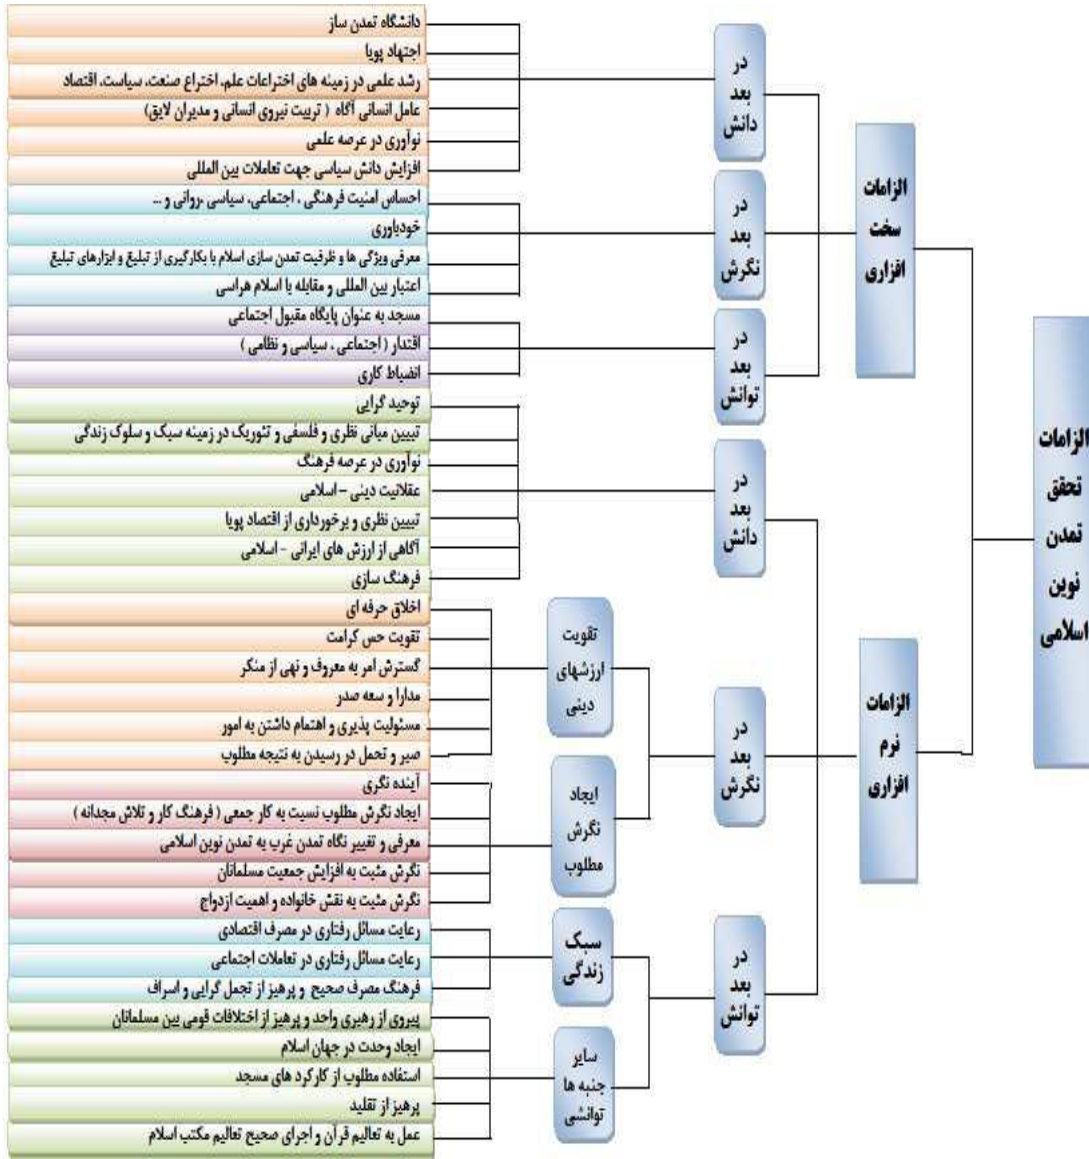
الزامات تحقق تمدن نوین اسلامی

الزامات سخت افزاری

در بعد دانش

دانشگاه تمدن ساز
اجتهاد پویا
رشد علمی در زمینه های اختراعات علم، اختراع صنعت، سیاست، اقتصاد
عامل انسانی آگاه ( تربیت نیروی انسانی و مدیران لایق)
نوآوری در عرصه علمی
افزایش دانش سیاسی جهت تعاملات بین المللی

در بعد نگرش

احساس امنیت فرهنگی ، اجتماعی، سیاسی ،روانی و ...
خودباوری
معرفی ویژگی ها و ظرفیت تمدن سازی اسلام با بکارگیری از تبلیغ و ابزارهای تبلیغ
اعتبار بین المللی و مقابله با اسلام هراسی

در بعد توانش

مسجد به عنوان پایگاه مقبول اجتماعی
اقتدار ( اجتماعی ، سیاسی و نظامی )
انضباط کاری

الزامات نرم افزاری

در بعد دانش

توحید گرایی
تبیین مبانی نظری و فلسفی و تئوریک در زمینه سبک و سلوک زندگی
نوآوری در عرصه فرهنگ
عقلانیت دینی –اسلامی
تبیین نظری و برخورداری از اقتصاد پویا
آگاهی از ارزش های ایرانی - اسلامی
فرهنگ سازی

در بعد نگرش

تقویت ارزشهای دینی

اخلاق حرفه ای
تقویت حس کرامت
گسترش امر به معروف و نهی از منکر
مدارا و سعه صدر
مسئولیت پذیری و اهتمام داشتن به امور
صبر و تحمل در رسیدن به نتیجه مطلوب

ایجاد نگرش مطلوب

آینده نگری
ایجاد نگرش مطلوب نسبت به کار جمعی ( فرهنگ کار و تلاش مجدانه )
معرفی و تغییر نگاه تمدن غرب به تمدن نوین اسلامی
نگرش مثبت به افزایش جمعیت مسلمانان
نگرش مثبت به نقش خانواده و اهمیت ازدواج

در بعد توانش

سبک زندگی

رعایت مسائل رفتاری در مصرف اقتصادی
رعایت مسائل رفتاری در تعاملات اجتماعی
فرهنگ مصرف صحیح و پرهیز از تجمل گرایی و اسراف

سایر جنبه ها توانشی

پیروی از رهبری واحد و پرهیز از اختلافات قومی بین مسلمانان
ایجاد وحدت در جهان اسلام
استفاده مطلوب از کارکرد های مسجد
پرهیز از تقلید
عمل به تعالیم قرآن و اجرای صحیح تعالیم مکتب اسلام